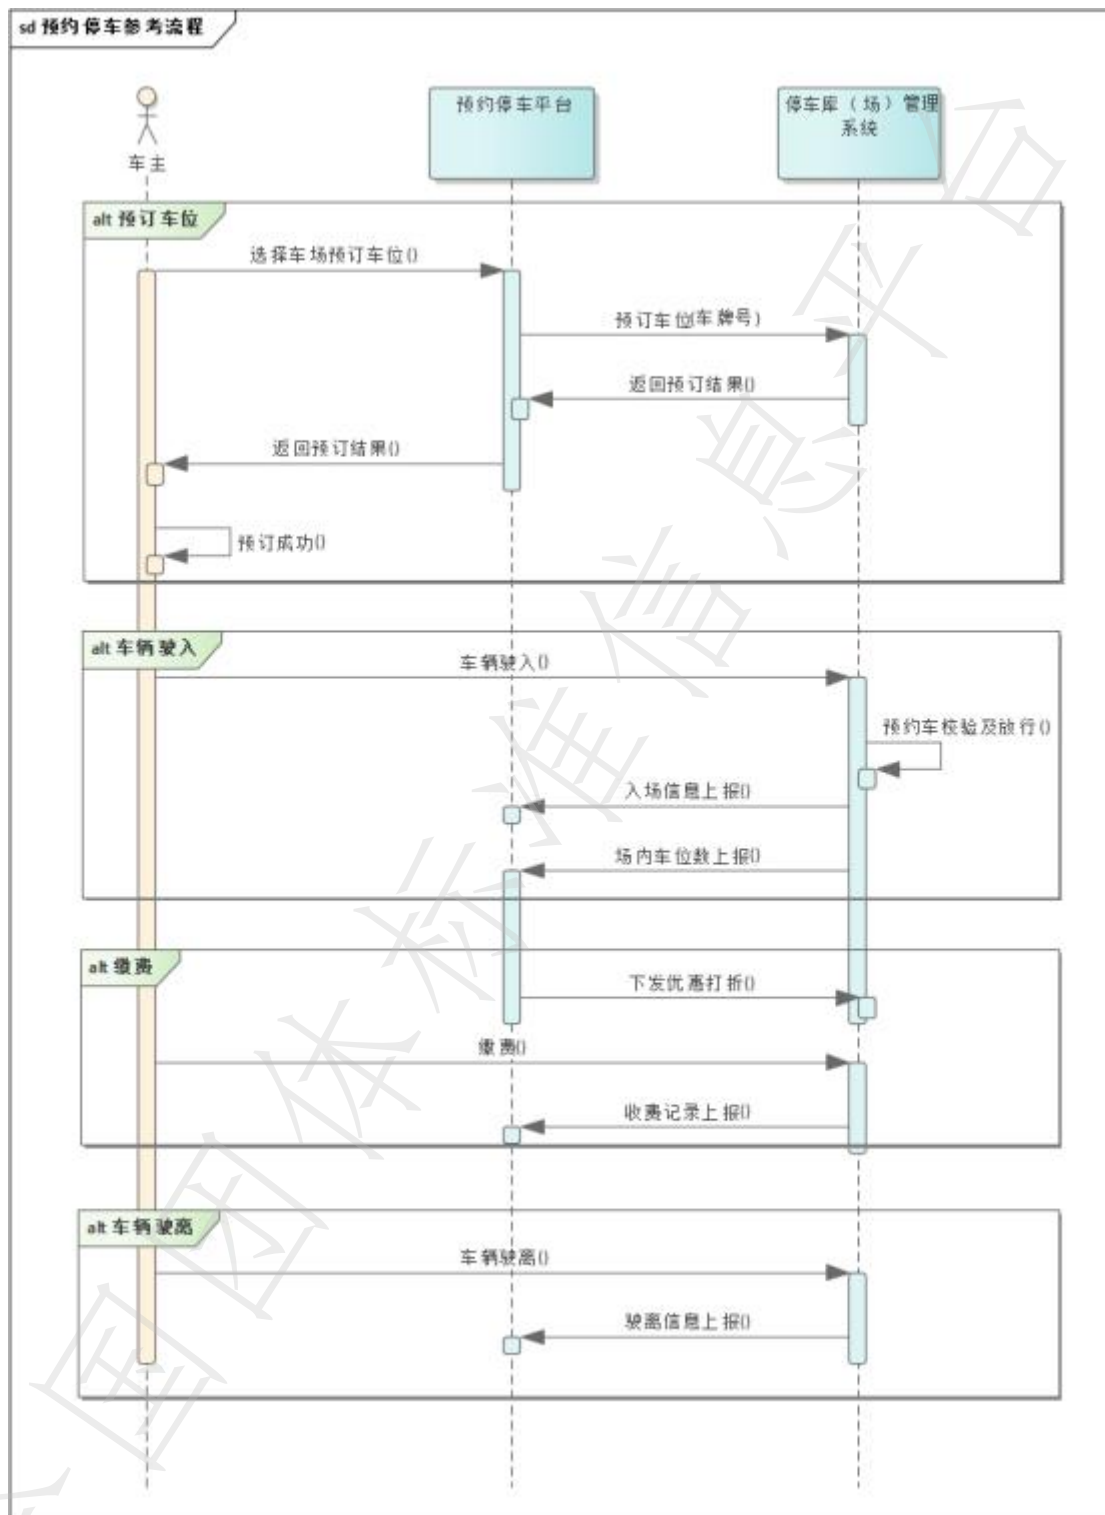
sd 预约停车参考流程

车主

预约停车平台

停车库（场）管理系统

alt 预订车位

选择车场预订车位()

预订车位(车牌号)

返回预订结果()

返回预订结果()

预订成功()

alt 车辆驶入

车辆驶入()

预约车校验及放行()

入场信息上报()

场内车位数上报()

alt 缴费

下发优惠打折()

缴费()

收费记录上报()

alt 车辆驶离

车辆驶离()

驶离信息上报()

全国团体标准信息平台